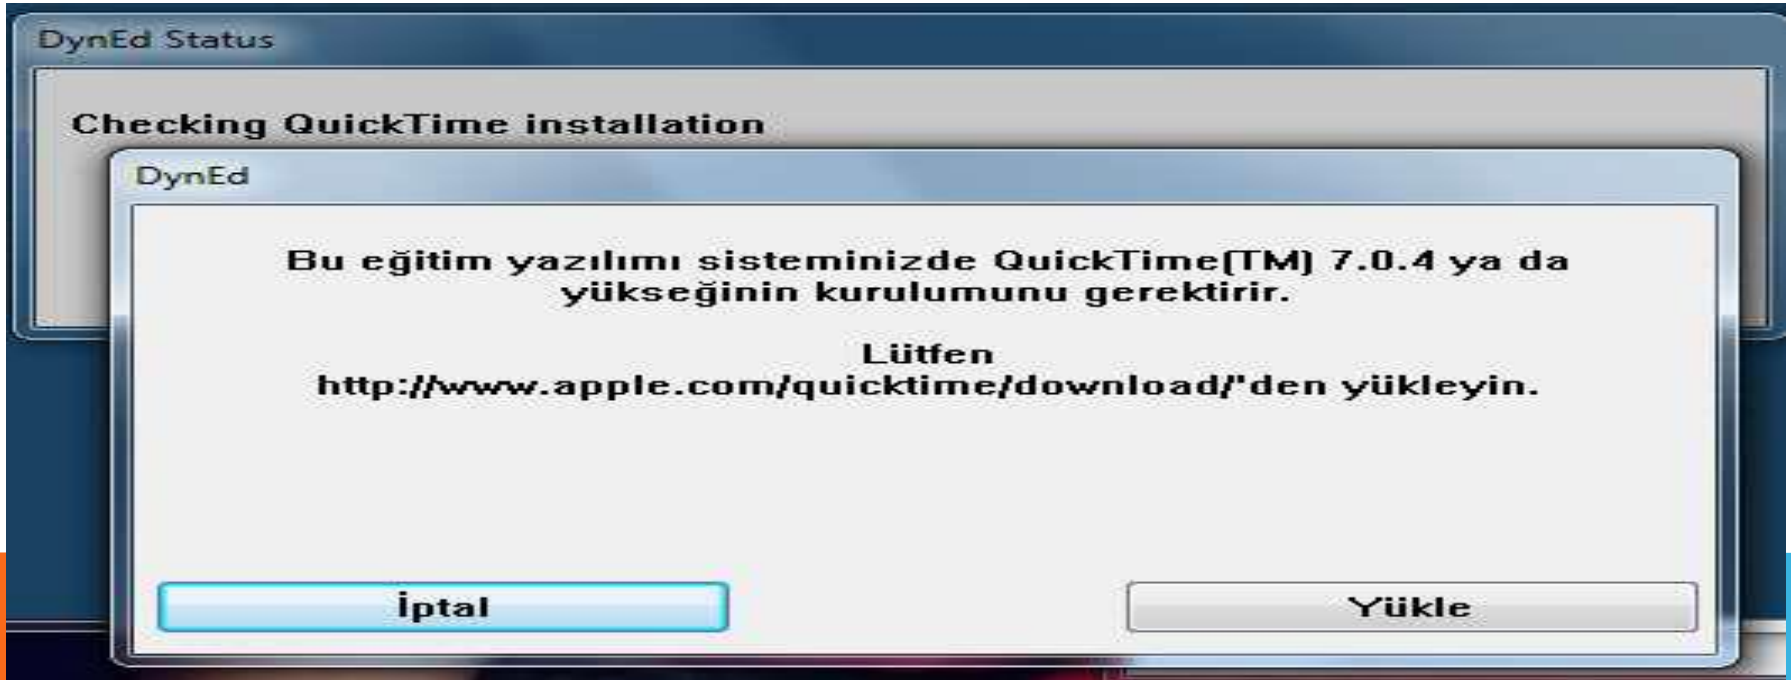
DynEd Status

Checking QuickTime installation

DynEd

Bu eğitim yazılımı sisteminizde QuickTime(TM) 7.0.4 ya da yükseğinin kurulumunu gerektirir.

Lütfen http://www.apple.com/quicktime/download/'den yükleyin.

İptal

Yükle